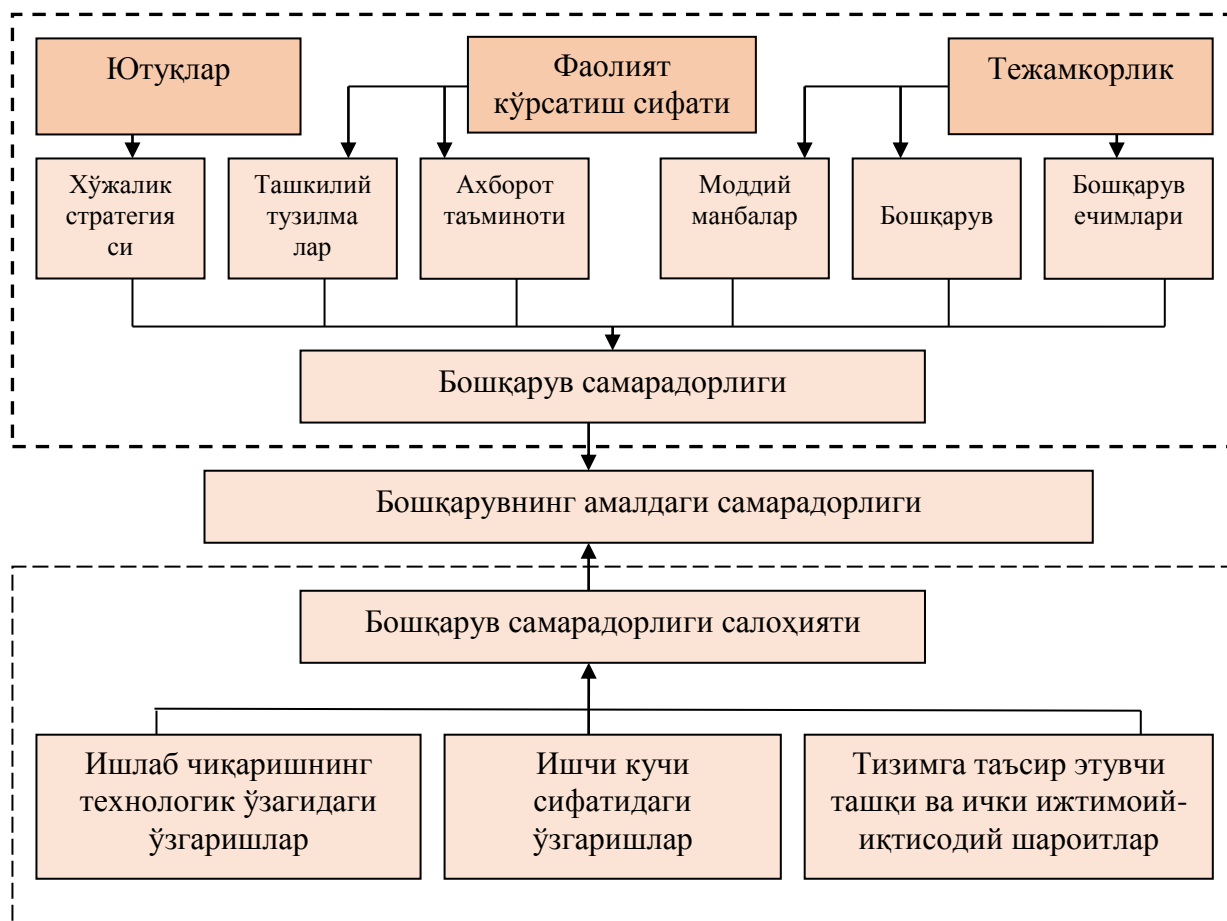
Ютуқлар

Фаолият кўрсатиш сифати

Тежамкорлик

Хўжалик стратегия си

Ташкилий тузилма лар

Ахборот таъминоти

Моддий манбалар

Бошқарув

Бошқарув ечимлари

Бошқарув самарадорлиги

Бошқарувнинг амалдаги самарадорлиги

Бошқарув самарадорлиги салоҳияти

Ишлаб чиқаришнинг технологик ўзагидаги ўзгаришлар

Ишчи кучи сифатидаги ўзгаришлар

Тизимга таъсир этувчи ташқи ва ички ижтимоий-иқтисодий шароитлар